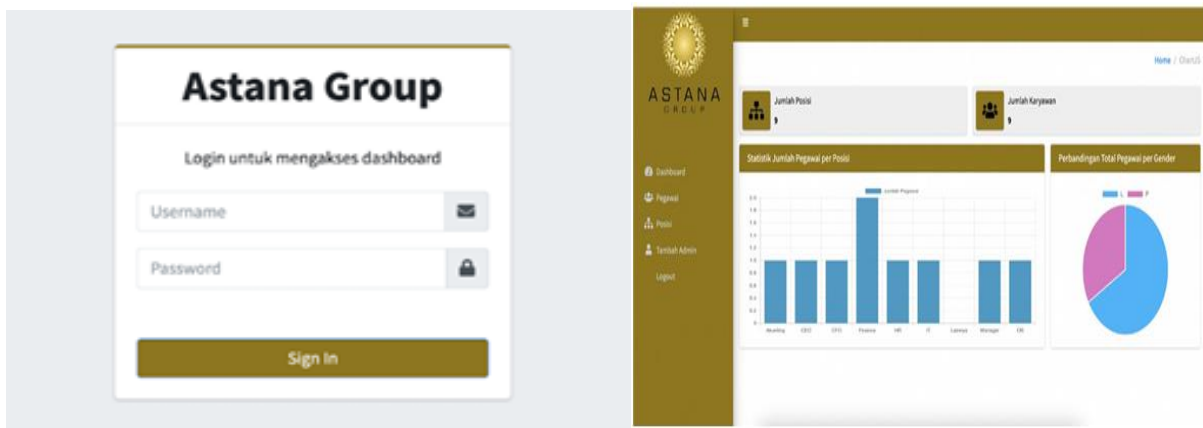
Astana Group

Login untuk mengakses dashboard

Username

Password

Sign In

ASTANA
GROUP

Dashboard
Pegawai
Posisi
Tambah Admin
Logout

Home / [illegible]

Jumlah Posisi
9

Jumlah Karyawan
9

Statistik Jumlah Pegawai per Posisi

Jumlah Pegawai

Akunting CEO CFO Finance HR IT Lainnya Manager OB

Perbandingan Total Pegawai per Gender

L P